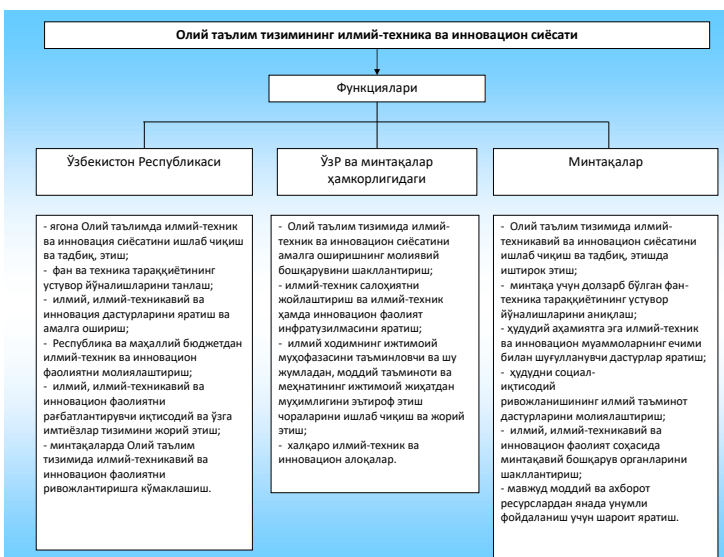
Олий таълим тизимининг илмий-техника ва инновацион сиёсати

Функциялари

Ўзбекистон Республикаси

ЎзР ва минтақалар ҳамкорлигидаги

Минтақалар

- ягона Олий таълимда илмий-техник ва инновация сиёсатини ишлаб чиқиш ва тадбиқ этиш;
- фан ва техника тараққиётининг устувор йўналишларини танлаш;
- илмий, илмий-техникавий ва инновация дастурларини яратиш ва амалга ошириш;
- Республика ва маҳаллий бюджетдан илмий-техник ва инновацион фаолиятни молиялаштириш;
- илмий, илмий-техникавий ва инновацион фаолиятни рағбатлантирувчи иқтисодий ва ўзга имтиёзлар тизимини жорий этиш;
- минтақаларда Олий таълим тизимида илмий-техникавий ва инновацион фаолиятни ривожлантиришга кўмаклашиш.

- Олий таълим тизимида илмий-техник ва инновацион сиёсатини амалга оширишнинг молиявий бошқарувини шаклантириш;
- илмий-техник салоҳиятни жойлаштириш ва илмий-техник ҳамда инновацион фаолият инфратузилмасини яратиш;
- илмий ходимнинг ижтимоий муҳофазасини таъминловчи ва шу жумладан, моддий таъминоти ва меҳнатининг ижтимоий жиҳатдан муҳимлигини эътироф этиш чораларини ишлаб чиқиш ва жорий этиш;
- халқаро илмий-техник ва инновацион алоқалар.

- Олий таълим тизимида илмий-техникавий ва инновацион сиёсатини ишлаб чиқиш ва тадбиқ этишда иштирок этиш;
- минтақа учун долзарб бўлган фан-техника тараққиётининг устувор йўналишларини аниқлаш;
- ҳудудий аҳамиятга эга илмий-техник ва инновацион муаммоларнинг ечими билан шуғулланувчи дастурлар яратиш;
- ҳудудни социал-иқтисодий ривожланишининг илмий таъминот дастурларини молиялаштириш;
- илмий, илмий-техникавий ва инновацион фаолият соҳасида минтақавий бошқарув органларини шакллантириш;
- мавжуд моддий ва ахборот ресурслардан янада унумли фойдаланиш учун шароит яратиш.